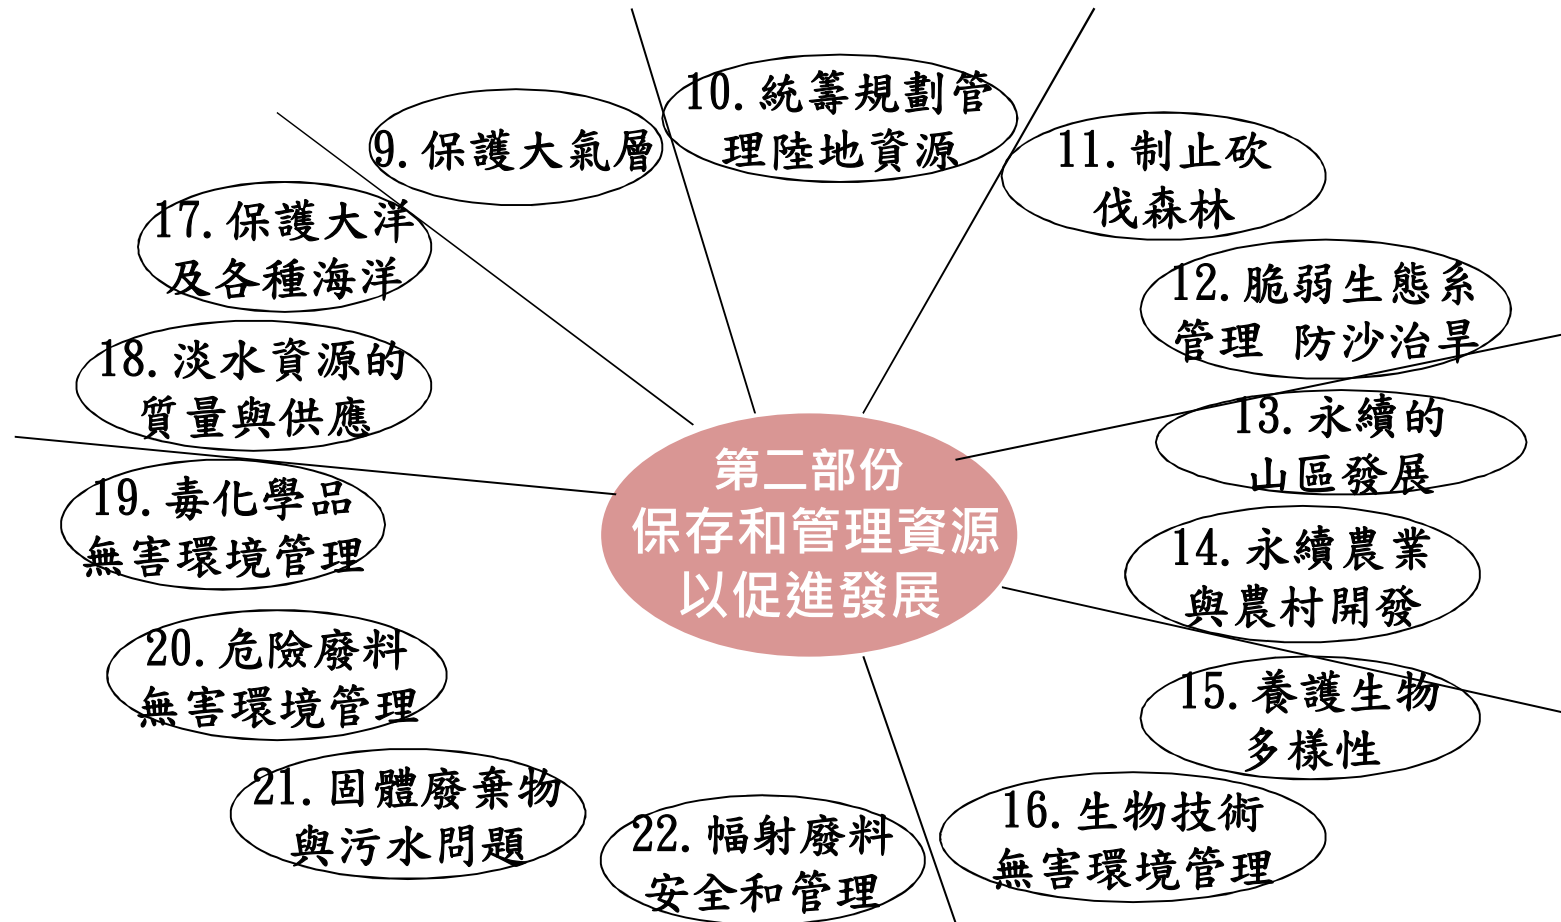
第二部份
保存和管理資源
以促進發展

9. 保護大氣層

10. 統籌規劃管理陸地資源

11. 制止砍伐森林

12. 脆弱生態系管理 防沙治旱

13. 永續的山區發展

14. 永續農業與農村開發

15. 養護生物多樣性

16. 生物技術無害環境管理

17. 保護大洋及各種海洋

18. 淡水資源的質量與供應

19. 毒化學品無害環境管理

20. 危險廢料無害環境管理

21. 固體廢棄物與污水問題

22. 幅射廢料安全和管理